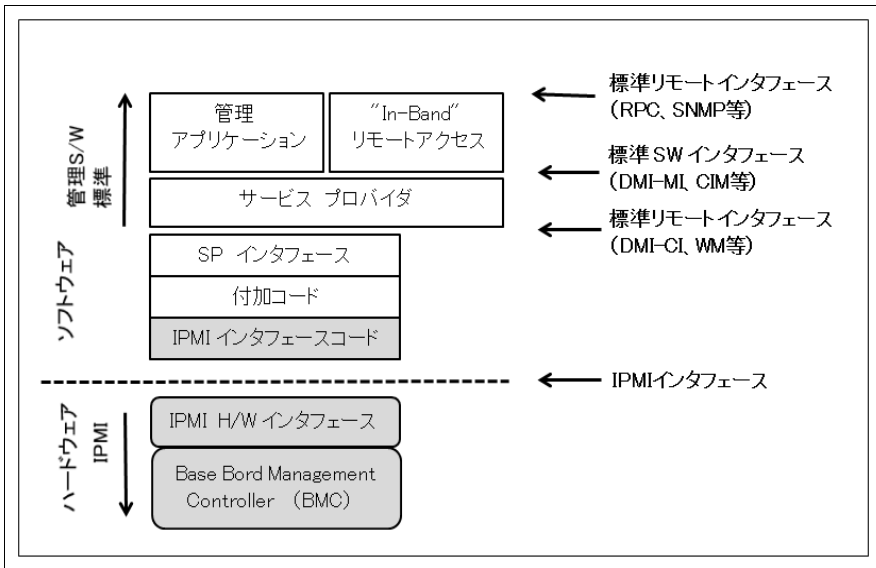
管理S/W
標準

ソフトウェア

管理
アプリケーション

"In-Band"
リモートアクセス

サービス プロバイダ

SP インタフェース

付加コード

IPMI インタフェースコード

標準リモートインタフェース
(RPC、SNMP等)

標準SWインタフェース
(DMI-MI、CIM等)

標準リモートインタフェース
(DMI-CI、WM等)

IPMIインタフェース

ハードウェア
IPMI

IPMI H/W インタフェース

Base Bord Management Controller (BMC)